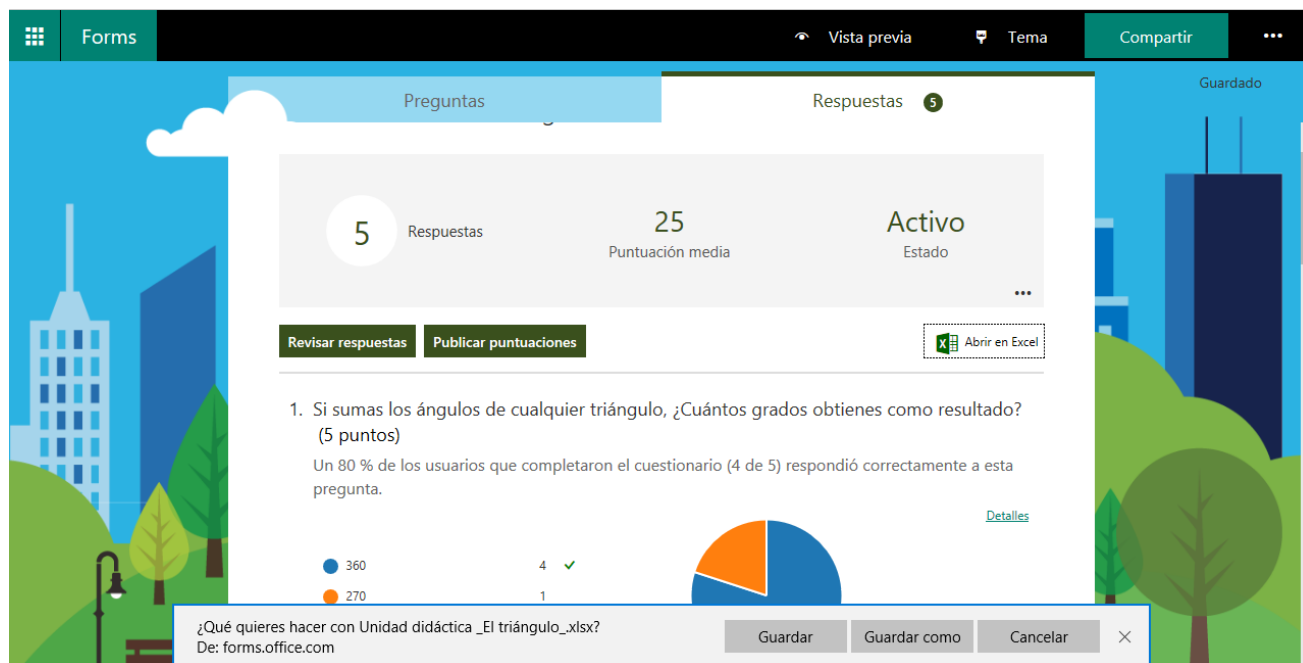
Forms

Vista previa

Tema

Compartir

...

Guardado

Preguntas

Respuestas 5

5 Respuestas

25
Puntuación media

Activo
Estado

...

Revisar respuestas

Publicar puntuaciones

Abrir en Excel

1. Si sumas los ángulos de cualquier triángulo, ¿Cuántos grados obtienes como resultado? (5 puntos)

Un 80 % de los usuarios que completaron el cuestionario (4 de 5) respondió correctamente a esta pregunta.

Detalles

| | |
|---|---|
| 360 | 4 ✓ |
| 270 | 1 |

¿Qué quieres hacer con Unidad didáctica _El triángulo_.xlsx?
De: forms.office.com

Guardar

Guardar como

Cancelar

✕